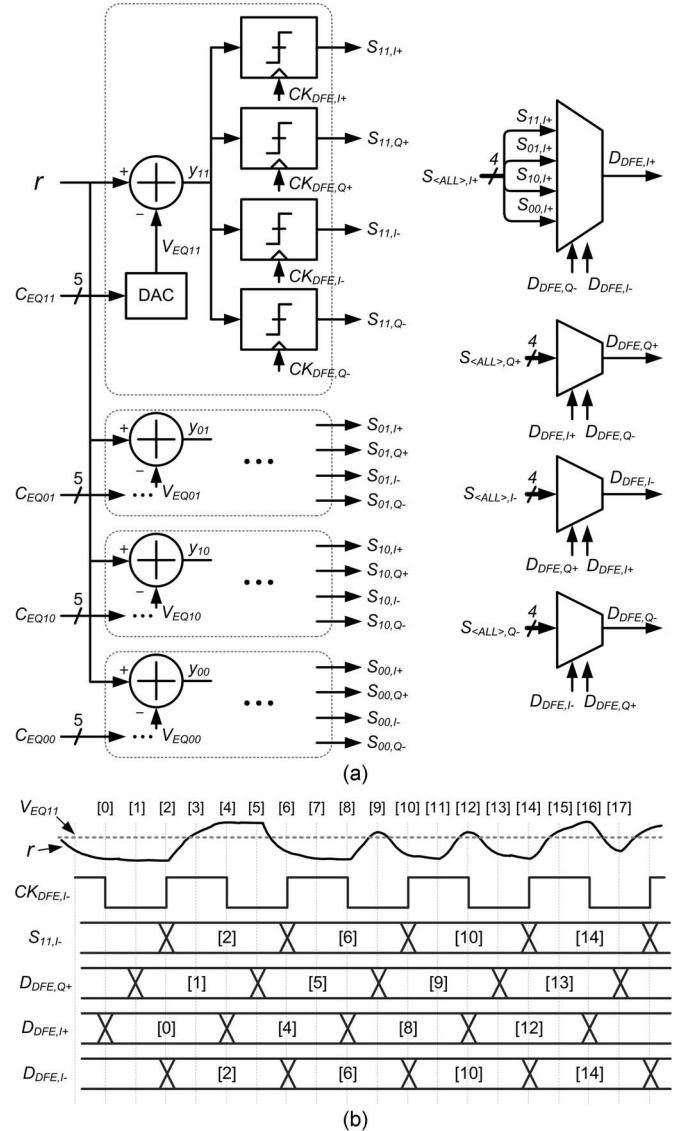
$r$

+

−

$y_{11}$

$V_{EQ11}$

$C_{EQ11}$

5

DAC

$S_{11,I+}$

$CK_{DFE,I+}$

$S_{11,Q+}$

$CK_{DFE,Q+}$

$S_{11,I-}$

$CK_{DFE,I-}$

$S_{11,Q-}$

$CK_{DFE,Q-}$

$y_{01}$

$V_{EQ01}$

$C_{EQ01}$

5

$S_{01,I+}$

$S_{01,Q+}$

$S_{01,I-}$

$S_{01,Q-}$

$y_{10}$

$V_{EQ10}$

$C_{EQ10}$

5

$S_{10,I+}$

$S_{10,Q+}$

$S_{10,I-}$

$S_{10,Q-}$

$y_{00}$

$V_{EQ00}$

$C_{EQ00}$

5

$S_{00,I+}$

$S_{00,Q+}$

$S_{00,I-}$

$S_{00,Q-}$

$S_{11,I+}$

$S_{01,I+}$

$S_{10,I+}$

$S_{00,I+}$

$S_{<ALL>,I+}$

4

$D_{DFE,I+}$

$D_{DFE,Q-}$ $D_{DFE,I-}$

$S_{<ALL>,Q+}$

4

$D_{DFE,Q+}$

$D_{DFE,I+}$ $D_{DFE,Q-}$

$S_{<ALL>,I-}$

4

$D_{DFE,I-}$

$D_{DFE,Q+}$ $D_{DFE,I+}$

$S_{<ALL>,Q-}$

4

$D_{DFE,Q-}$

$D_{DFE,I-}$ $D_{DFE,Q+}$

(a)

$V_{EQ11}$ [0] [1] [2] [3] [4] [5] [6] [7] [8] [9] [10] [11] [12] [13] [14] [15] [16] [17]

$r$

$CK_{DFE,I-}$

$S_{11,I-}$ [2] [6] [10] [14]

$D_{DFE,Q+}$ [1] [5] [9] [13]

$D_{DFE,I+}$ [0] [4] [8] [12]

$D_{DFE,I-}$ [2] [6] [10] [14]

(b)